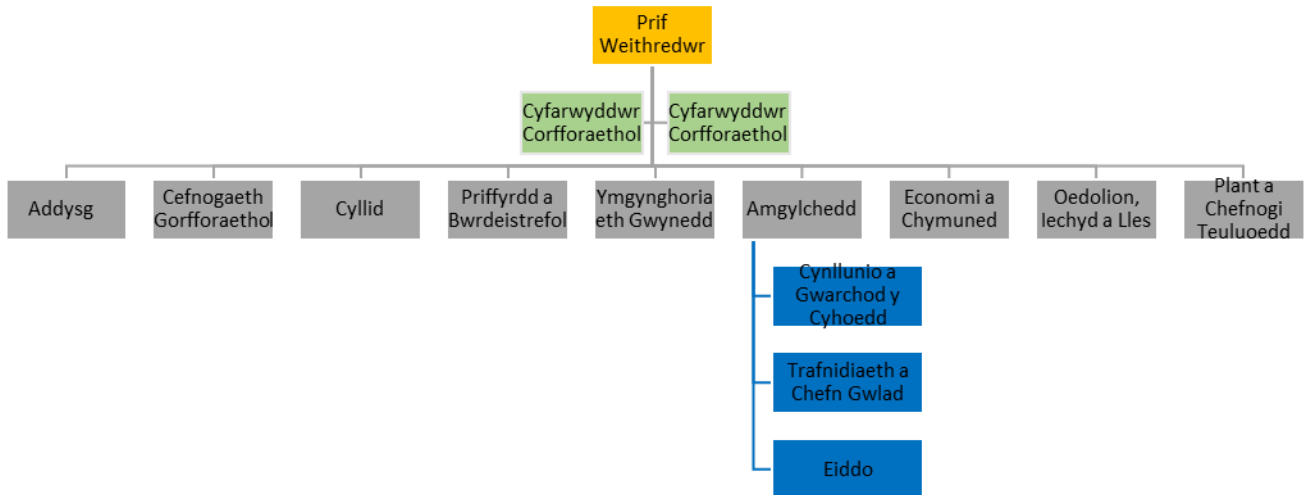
Prif Weithredwr

Cyfarwyddwr Corfforaethol

Cyfarwyddwr Corfforaethol

Addysg

Cefnogaeth Gorfforaethol

Cyllid

Priffyrdd a Bwrdeistrefol

Ymgynghoriaeth Gwynedd

Amgylchedd

Economi a Chymuned

Oedolion, Iechyd a Lles

Plant a Chefnogi Teuluoedd

Cynllunio a Gwarchod y Cyhoedd

Trafnidiaeth a Chefn Gwlad

Eiddo